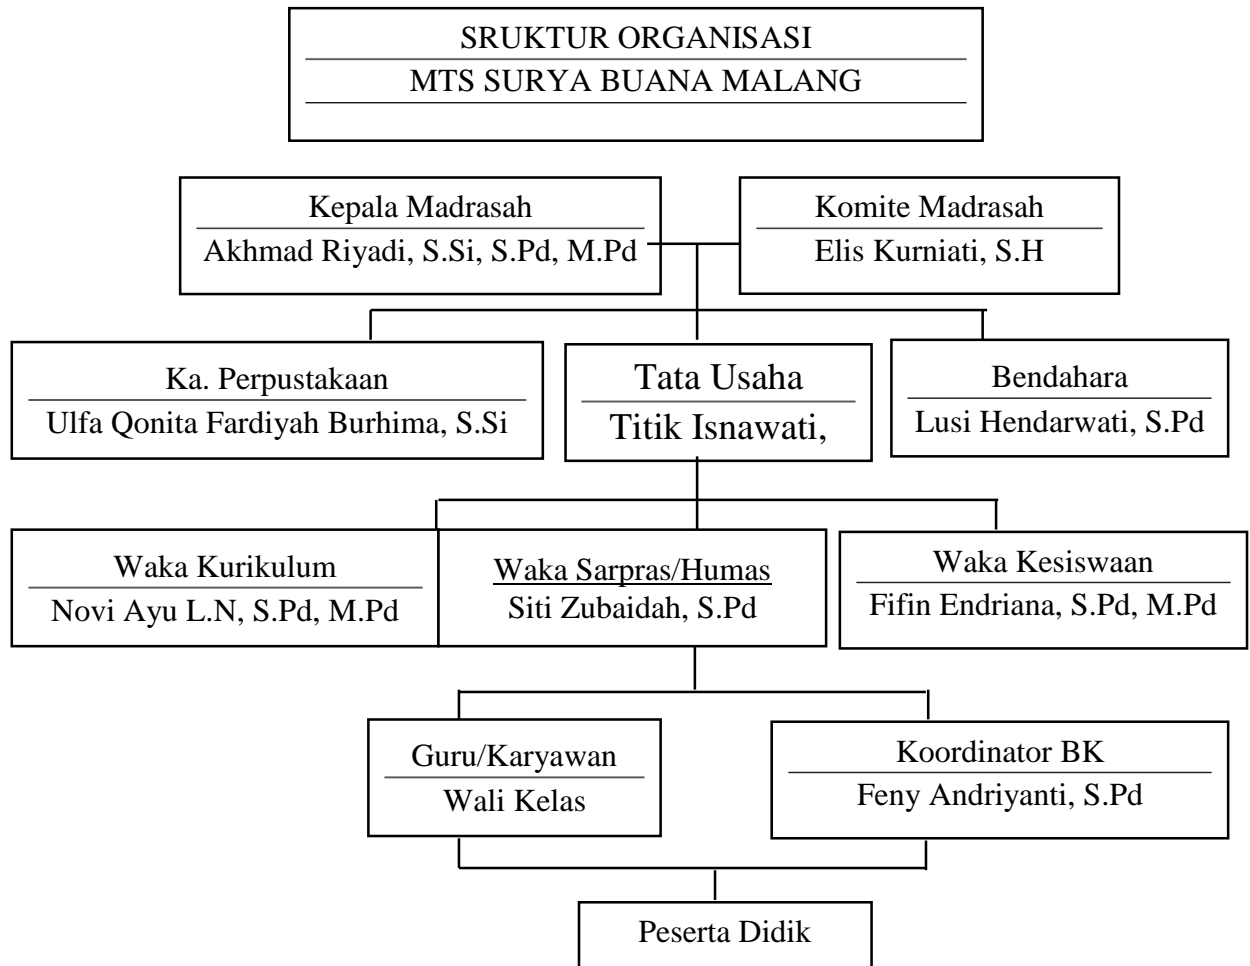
SRUKTUR ORGANISASI
MTS SURYA BUANA MALANG

Kepala Madrasah
Akhmad Riyadi, S.Si, S.Pd, M.Pd

Komite Madrasah
Elis Kurniati, S.H

Ka. Perpustakaan
Ulfa Qonita Fardiyah Burhima, S.Si

Tata Usaha
Titik Isnawati,

Bendahara
Lusi Hendarwati, S.Pd

Waka Kurikulum
Novi Ayu L.N, S.Pd, M.Pd

Waka Sarpras/Humas
Siti Zubaidah, S.Pd

Waka Kesiswaan
Fifin Endriana, S.Pd, M.Pd

Guru/Karyawan
Wali Kelas

Koordinator BK
Feny Andriyanti, S.Pd

Peserta Didik